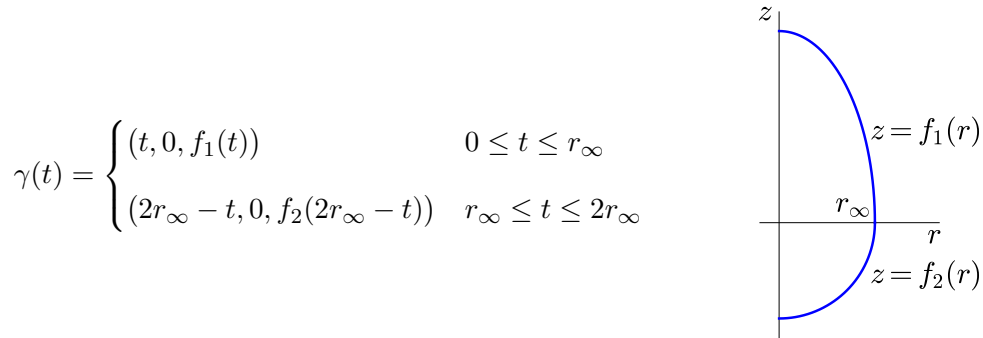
$\gamma(t) = \begin{cases} \big(t, 0, f_1(t)\big) & 0 \leq t \leq r_\infty \\ \big(2r_\infty - t, 0, f_2(2r_\infty - t)\big) & r_\infty \leq t \leq 2r_\infty \end{cases}$

$z$

$z = f_1(r)$

$r_\infty$

$r$

$z = f_2(r)$